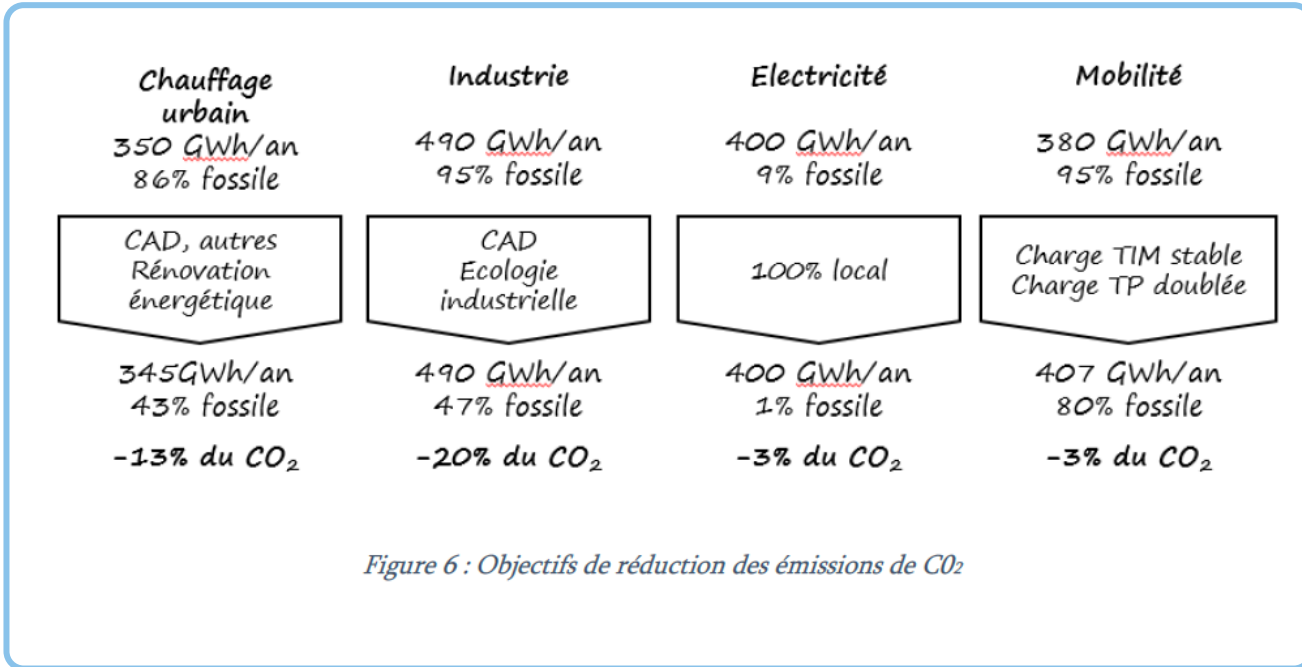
Chauffage urbain
350 GWh/an
86% fossile

CAD, autres
Rénovation énergétique

345GWh/an
43% fossile

-13% du $CO_2$

Industrie
490 GWh/an
95% fossile

CAD
Ecologie industrielle

490 GWh/an
47% fossile

-20% du $CO_2$

Electricité
400 GWh/an
9% fossile

100% local

400 GWh/an
1% fossile

-3% du $CO_2$

Mobilité
380 GWh/an
95% fossile

Charge TIM stable
Charge TP doublée

407 GWh/an
80% fossile

-3% du $CO_2$

Figure 6 : Objectifs de réduction des émissions de $C0_2$